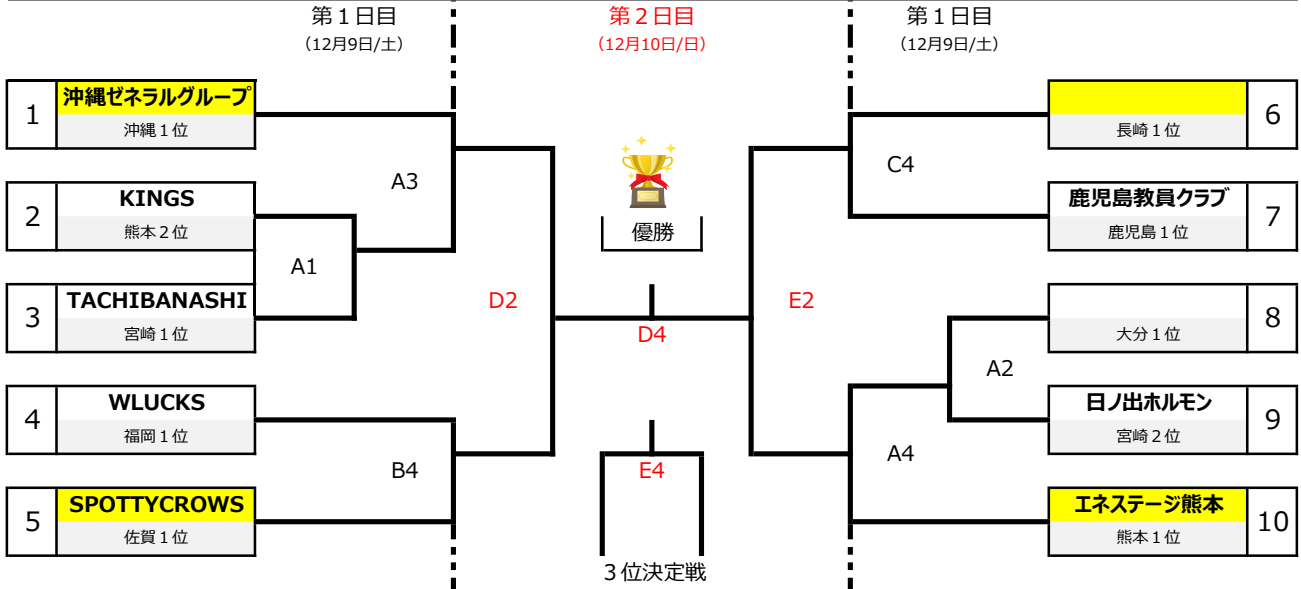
第１日目
（12月9日/土）

第２日目
（12月10日/日）

第１日目
（12月9日/土）

1
沖縄ゼネラルグループ
沖縄１位

2
KINGS
熊本２位

3
TACHIBANASHI
宮崎１位

4
WLUCKS
福岡１位

5
SPOTTYCROWS
佐賀１位

A3
A1
B4
D2

優勝
D4
E4
３位決定戦

E2
C4
A2
A4

6
長崎１位

7
鹿児島教員クラブ
鹿児島１位

8
大分１位

9
日ノ出ホルモン
宮崎２位

10
エネステージ熊本
熊本１位